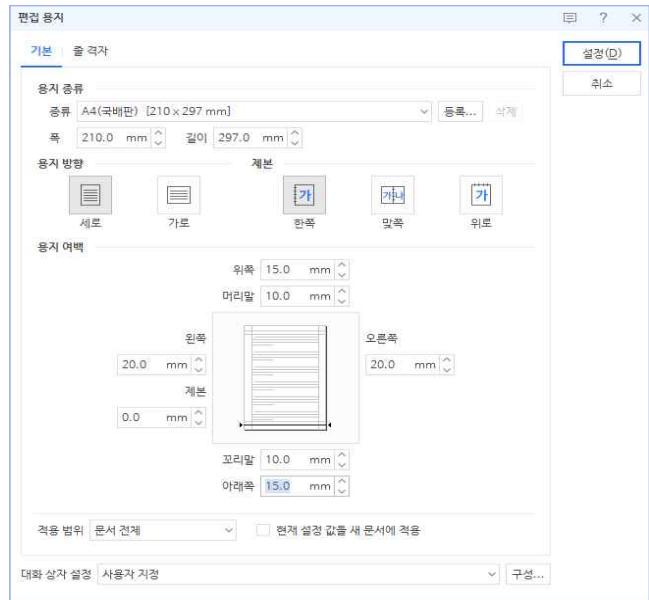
편집 용지

기본 | 줄 격자

설정(D)

취소

용지 종류

종류 A4(국배판) [210 x 297 mm] 등록... 삭제

폭 210.0 mm 길이 297.0 mm

용지 방향

세로 가로

제본

가 한쪽

가나 맞쪽

가 위로

용지 여백

위쪽 15.0 mm

머리말 10.0 mm

왼쪽 20.0 mm

오른쪽 20.0 mm

제본 0.0 mm

꼬리말 10.0 mm

아래쪽 15.0 mm

적용 범위 문서 전체

현재 설정 값을 새 문서에 적용

대화 상자 설정 사용자 지정

구성...